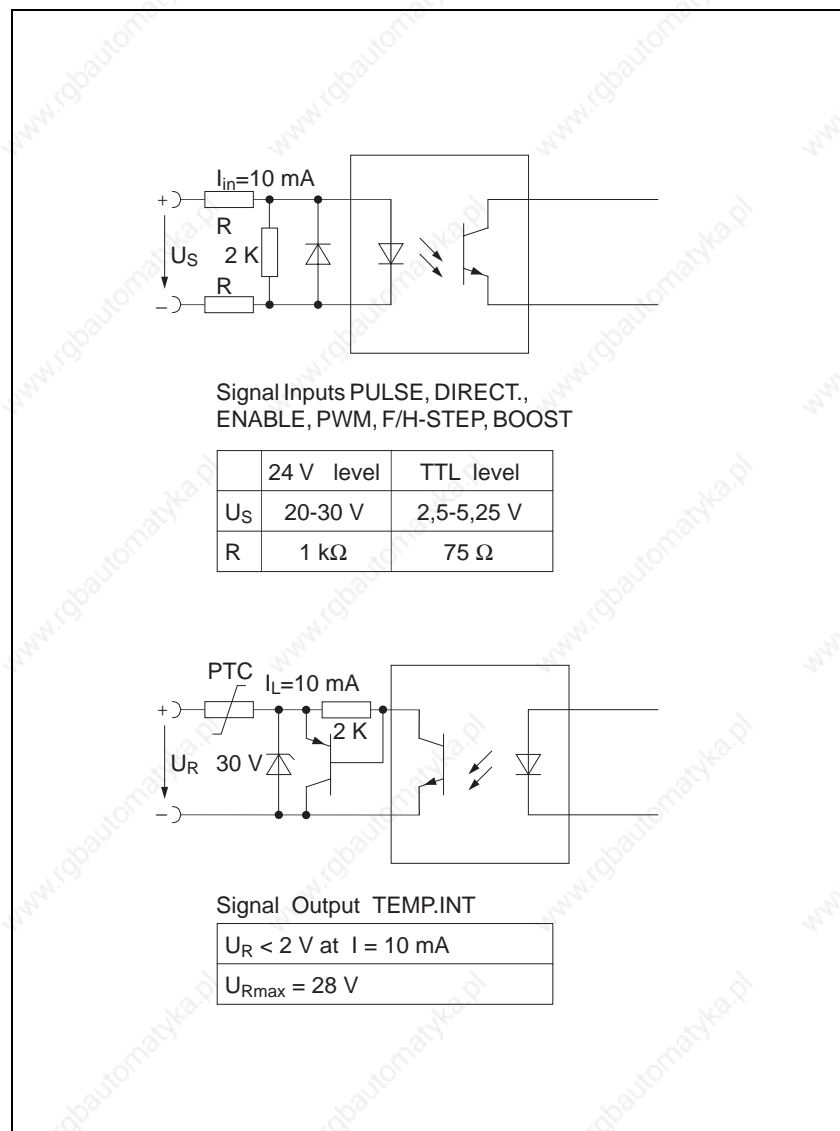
$I_{in}$=10 mA

+

R

$U_S$ 2 K

–

R

Signal Inputs PULSE, DIRECT., ENABLE, PWM, F/H-STEP, BOOST

| | 24 V level | TTL level |
|---|---|---|
| $U_S$ | 20-30 V | 2,5-5,25 V |
| R | 1 kΩ | 75 Ω |

PTC $I_L$=10 mA

+

2 K

$U_R$ 30 V

–

Signal Output TEMP.INT

| $U_R$ < 2 V at I = 10 mA |
|---|
| $U_{Rmax}$ = 28 V |

www.rgbautomatyka.pl